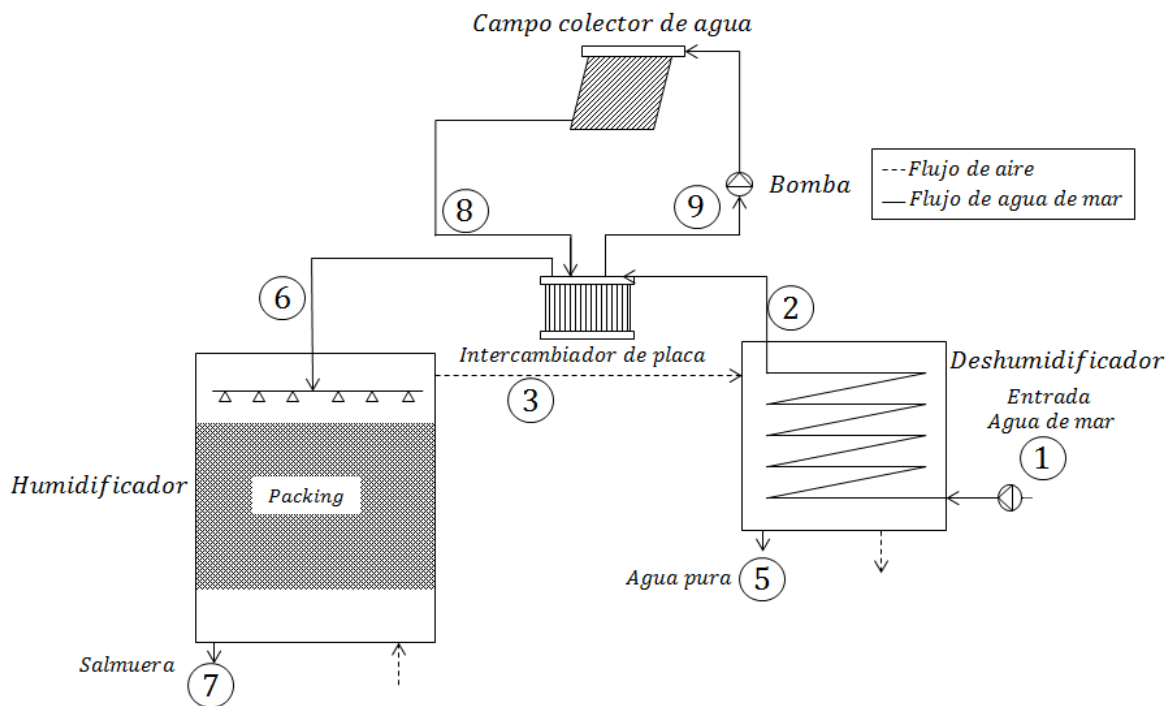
Campo colector de agua

---Flujo de aire
—Flujo de agua de mar

Bomba

8

9

6

2

Intercambiador de placa

Deshumidificador

3

Entrada
Agua de mar

1

Humidificador

Packing

Agua pura

5

Salmuera

7